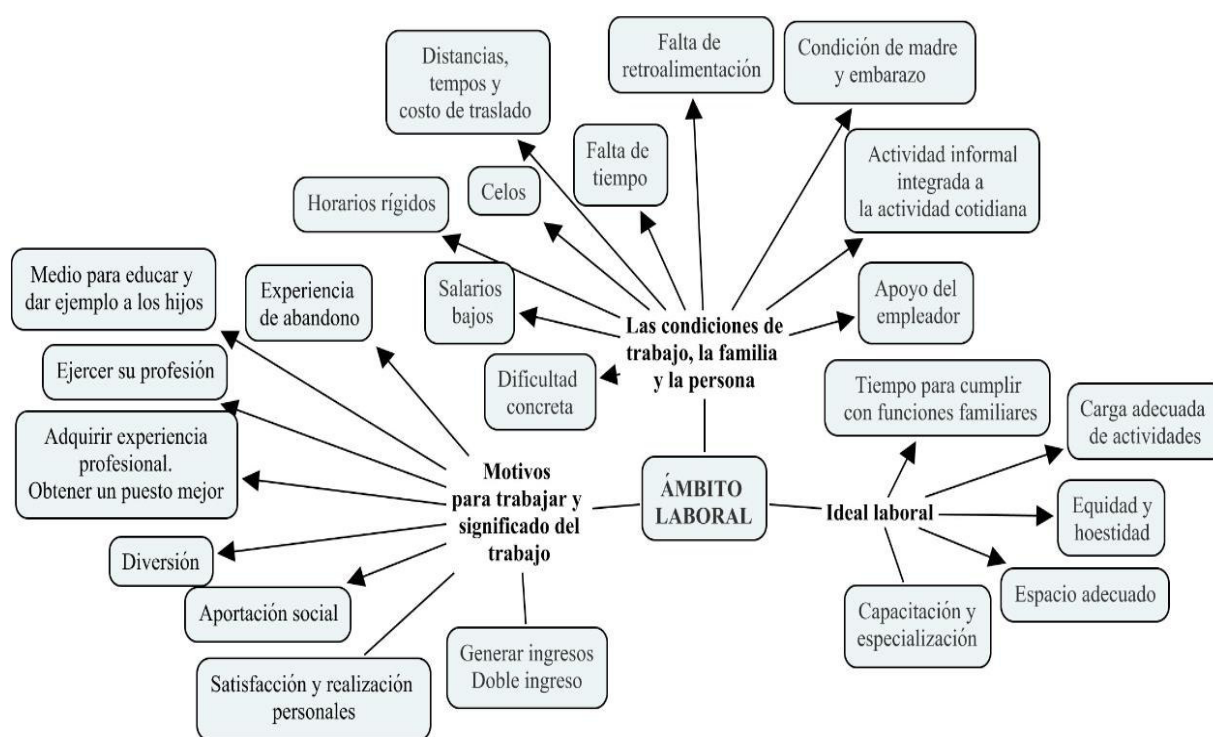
ÁMBITO LABORAL

Las condiciones de trabajo, la familia y la persona

Distancias, tempos y costo de traslado

Falta de retroalimentación

Condición de madre y embarazo

Falta de tiempo

Celos

Horarios rígidos

Actividad informal integrada a la actividad cotidiana

Salarios bajos

Apoyo del empleador

Dificultad concreta

Motivos para trabajar y significado del trabajo

Medio para educar y dar ejemplo a los hijos

Experiencia de abandono

Ejercer su profesión

Adquirir experiencia profesional. Obtener un puesto mejor

Diversión

Aportación social

Satisfacción y realización personales

Generar ingresos Doble ingreso

Ideal laboral

Tiempo para cumplir con funciones familiares

Carga adecuada de actividades

Equidad y hoestidad

Espacio adecuado

Capacitación y especialización